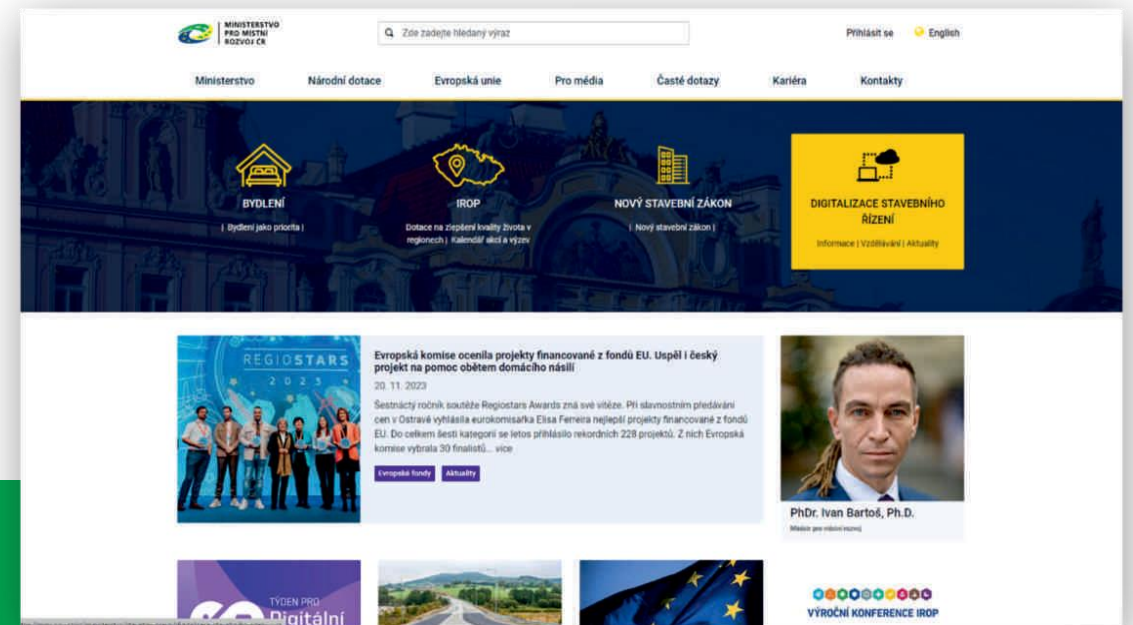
MINISTERSTVO PRO MÍSTNÍ ROZVOJ ČR

Zde zadejte hledaný výraz

Přihlásit se English

Ministerstvo Národní dotace Evropská unie Pro média Časté dotazy Kariéra Kontakty

BYDLENÍ
| Bydlení jako priorita |

IROP
Dotace na zlepšení kvality života v regionech | Kalendář akcí a výzev

NOVÝ STAVEBNÍ ZÁKON
| Nový stavební zákon |

DIGITALIZACE STAVEBNÍHO ŘÍZENÍ
Informace | Vzdělávání | Aktuality

REGIOSTARS 2023

Evropská komise ocenila projekty financované z fondů EU. Uspěl i český projekt na pomoc obětem domácího násilí

20. 11. 2023

Šestnáctý ročník soutěže Regiostars Awards zná své vítěze. Při slavnostním předávání cen v Ostravě vyhlásila eurokomisařka Elisa Ferreira nejlepší projekty financované z fondů EU. Do celkem šesti kategorií se letos přihlásilo rekordních 228 projektů. Z nich Evropská komise vybrala 30 finalistů... více

Evropské fondy Aktuality

PhDr. Ivan Bartoš, Ph.D.
Ministr pro místní rozvoj

TÝDEN PRO Digitální

VÝROČNÍ KONFERENCE IROP